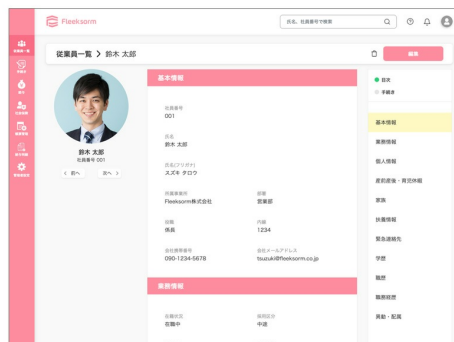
Fleeksorm

氏名、社員番号で検索

従業員一覧 > 鈴木 太郎

編集

鈴木 太郎
社員番号 001
< 前へ　次へ >

基本情報

社員番号
001

氏名
鈴木 太郎

氏名(フリガナ)
スズキ タロウ

所属事業所
Fleeksorm株式会社

部署
営業部

役職
係長

内線
1234

会社携帯番号
090-1234-5678

会社メールアドレス
tsuzuki@fleeksorm.co.jp

業務情報

在籍状況
在籍中

採用区分
中途

目次
手続き

基本情報
業務情報
個人情報
産前産後・育児休暇
家族
扶養情報
緊急連絡先
学歴
職歴
職務経歴
異動・配属